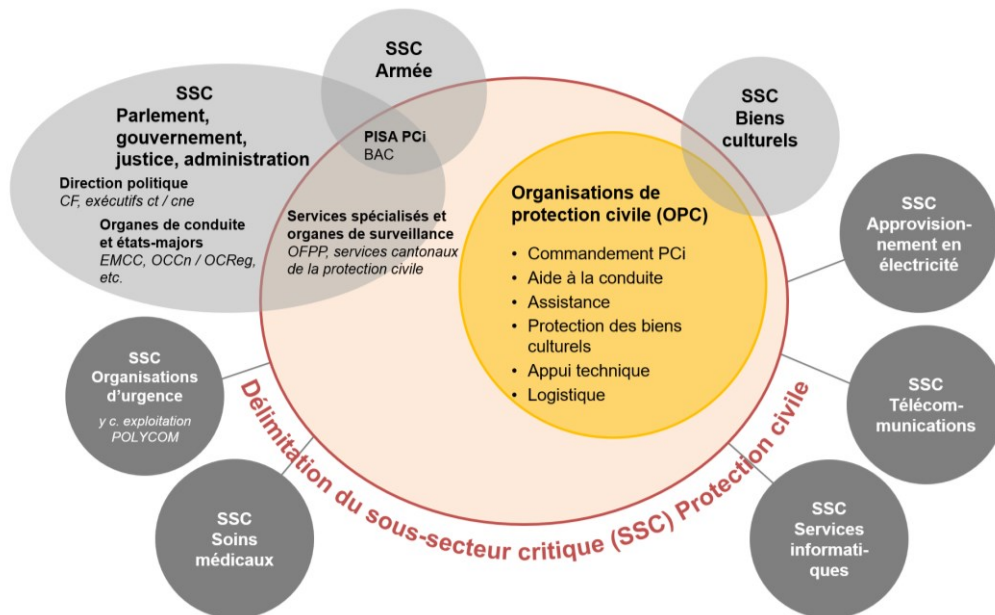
SSC
Armée

SSC
Parlement, gouvernement, justice, administration

Direction politique
CF, exécutifs ct / cne

Organes de conduite et états-majors
EMCC, OCCn / OCReg, etc.

PISA PCi
BAC

SSC
Biens culturels

Services spécialisés et organes de surveillance
OFPP, services cantonaux de la protection civile

Organisations de protection civile (OPC)

• Commandement PCi
• Aide à la conduite
• Assistance
• Protection des biens culturels
• Appui technique
• Logistique

SSC
Approvisionnement en électricité

SSC
Organisations d'urgence
y c. exploitation POLYCOM

SSC
Télécommunications

SSC
Soins médicaux

SSC
Services informatiques

Délimitation du sous-secteur critique (SSC) Protection civile